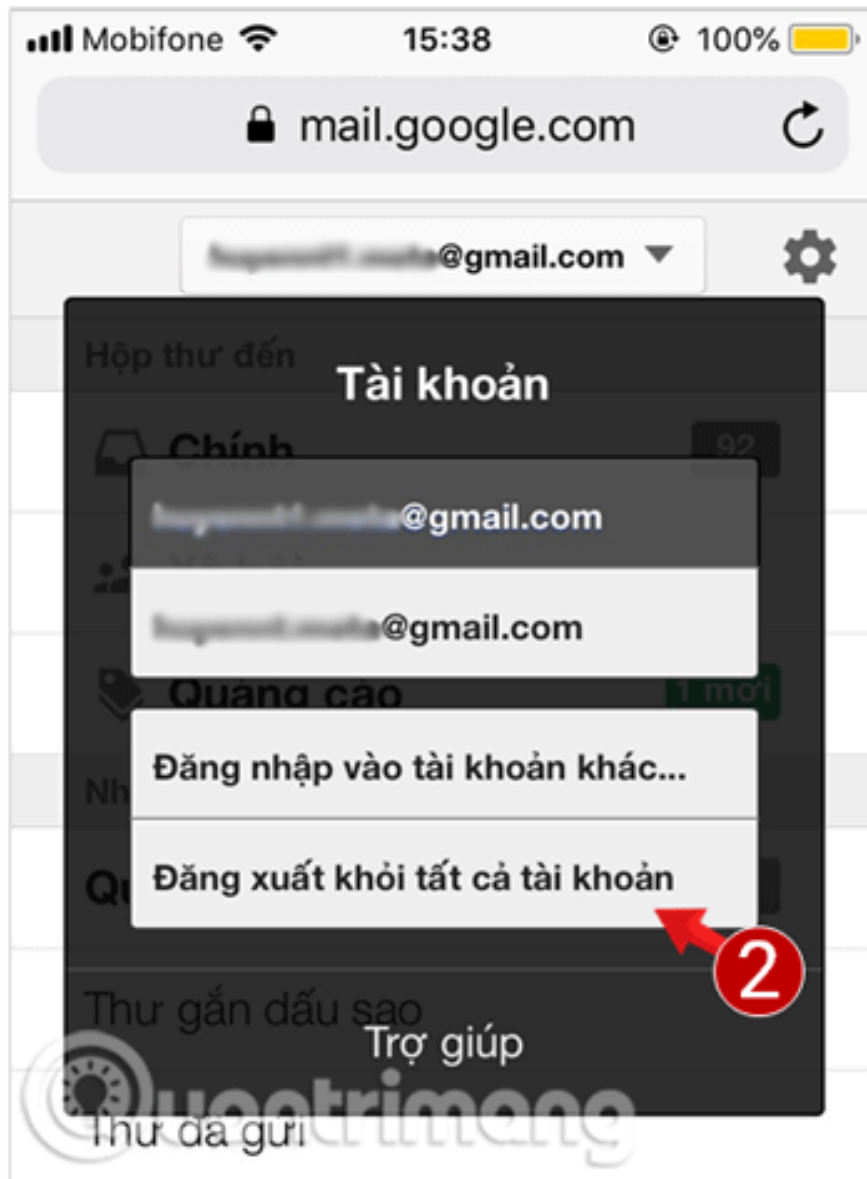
Mobifone 15:38 100%

mail.google.com

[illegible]@gmail.com

Hộp thư đến

Tài khoản

Chính 92

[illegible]@gmail.com

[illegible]@gmail.com

Quảng cáo 1 mới

Đăng nhập vào tài khoản khác...

Nh

Đăng xuất khỏi tất cả tài khoản

Q

2

Thư gắn dấu sao

Trợ giúp

Thư đã gửi

quantrimang